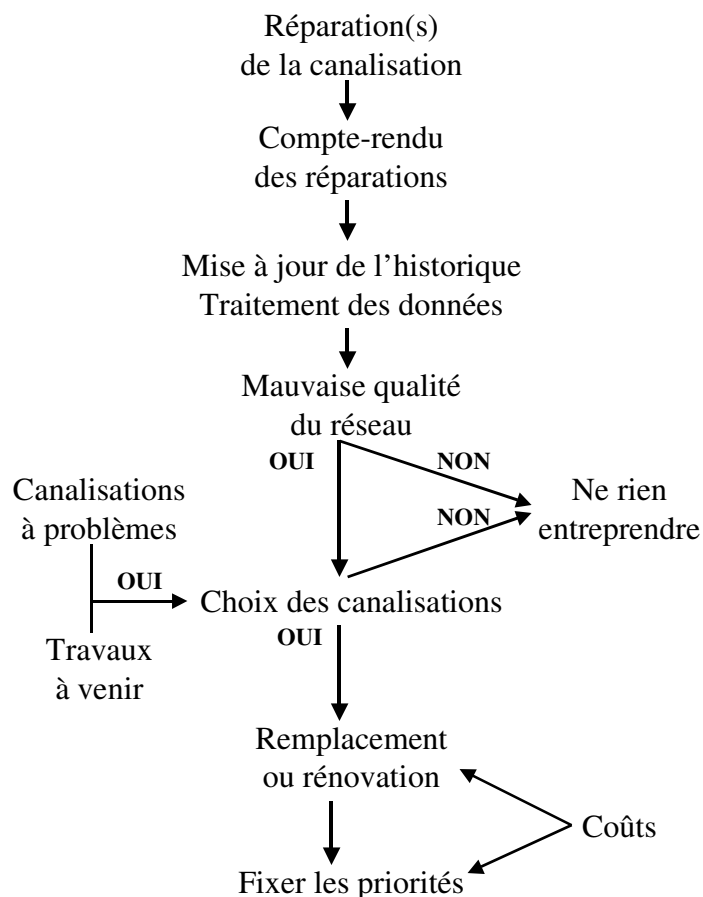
Réparation(s)
de la canalisation

Compte-rendu
des réparations

Mise à jour de l'historique
Traitement des données

Mauvaise qualité
du réseau

OUI

NON

Canalisations
à problèmes

NON

Ne rien
entreprendre

OUI

Choix des canalisations

OUI

Travaux
à venir

Remplacement
ou rénovation

Coûts

Fixer les priorités